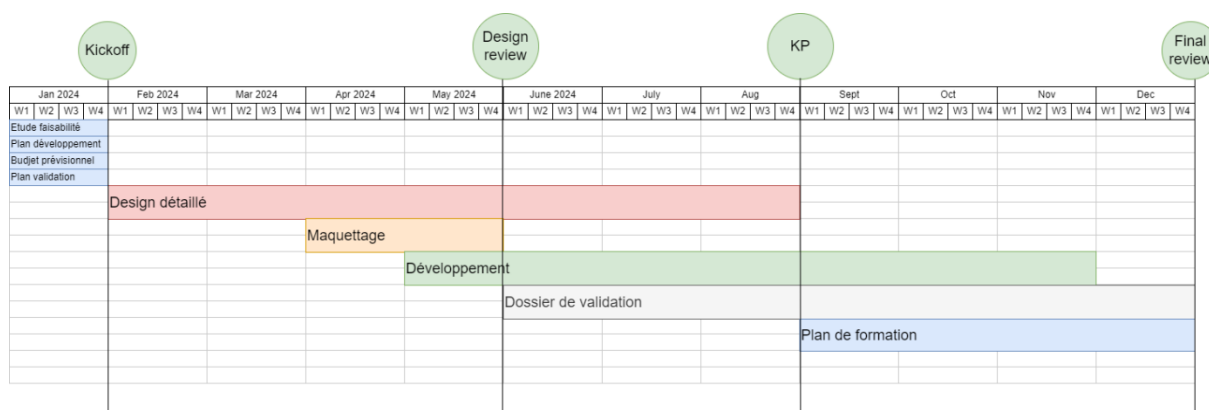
Kickoff

Design review

KP

Final review

| Jan 2024 | | | | Feb 2024 | | | | Mar 2024 | | | | Apr 2024 | | | | May 2024 | | | | June 2024 | | | | July | | | | Aug | | | | Sept | | | | Oct | | | | Nov | | | | Dec | | | |
|---|---|---|---|---|---|---|---|---|---|---|---|---|---|---|---|---|---|---|---|---|---|---|---|---|---|---|---|---|---|---|---|---|---|---|---|---|---|---|---|---|---|---|---|---|---|---|---|
| W1 | W2 | W3 | W4 | W1 | W2 | W3 | W4 | W1 | W2 | W3 | W4 | W1 | W2 | W3 | W4 | W1 | W2 | W3 | W4 | W1 | W2 | W3 | W4 | W1 | W2 | W3 | W4 | W1 | W2 | W3 | W4 | W1 | W2 | W3 | W4 | W1 | W2 | W3 | W4 | W1 | W2 | W3 | W4 | W1 | W2 | W3 | W4 |

Etude faisabilité
Plan développement
Budjet prévisionnel
Plan validation

Design détaillé

Maquettage

Développement

Dossier de validation

Plan de formation